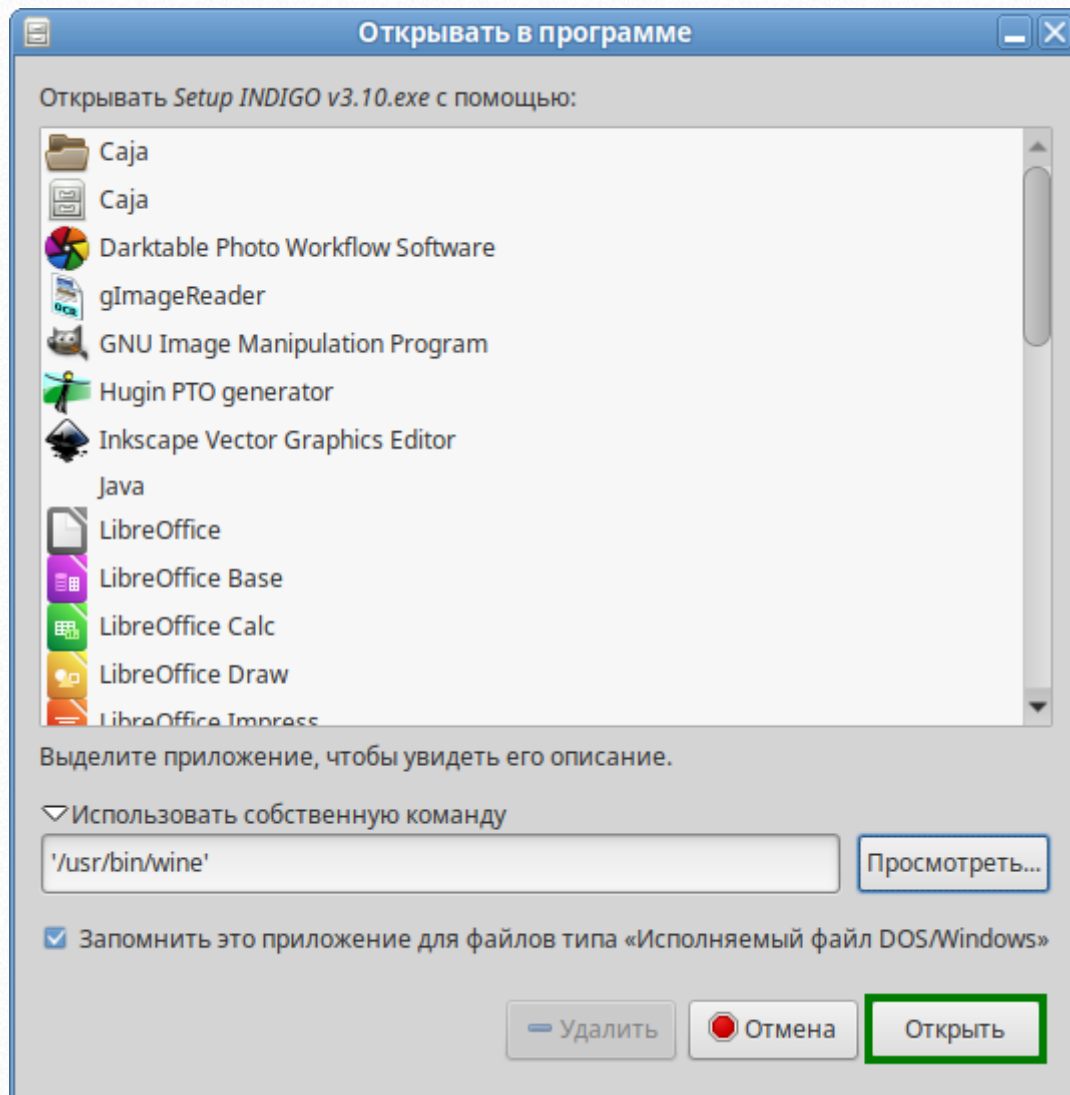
Открывать в программе

Открывать Setup INDIGO v3.10.exe с помощью:

Caja
Caja
Darktable Photo Workflow Software
gImageReader
GNU Image Manipulation Program
Hugin PTO generator
Inkscape Vector Graphics Editor
Java
LibreOffice
LibreOffice Base
LibreOffice Calc
LibreOffice Draw
LibreOffice Impress

Выделите приложение, чтобы увидеть его описание.

Использовать собственную команду

'/usr/bin/wine'

Просмотреть...

Запомнить это приложение для файлов типа «Исполняемый файл DOS/Windows»

Удалить

Отмена

Открыть